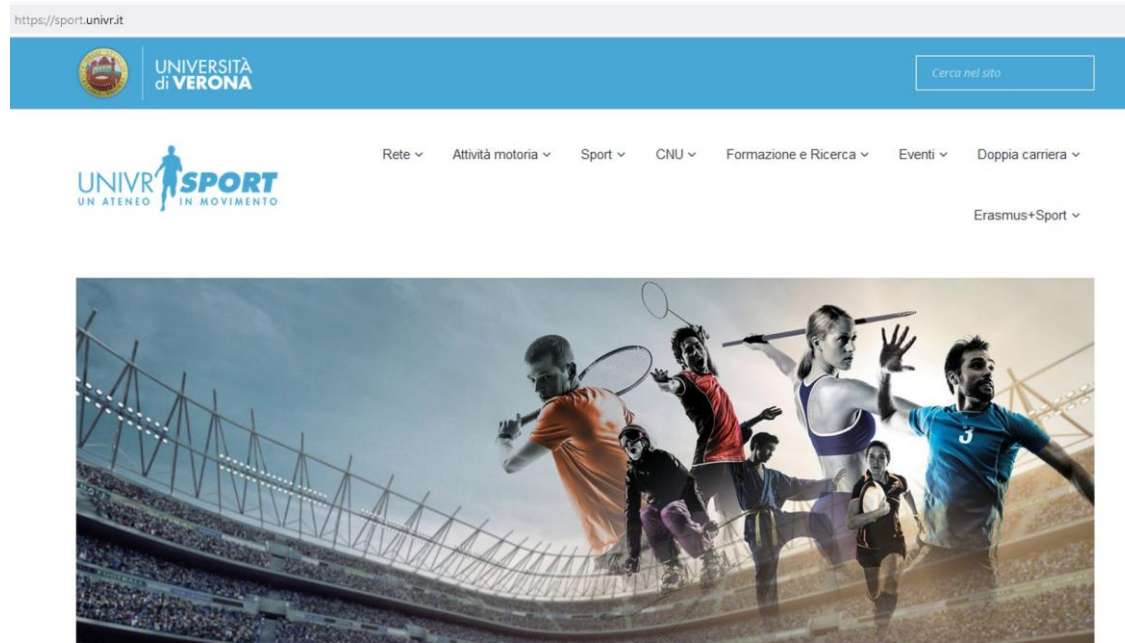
https://sport.univr.it

UNIVERSITÀ di VERONA

Cerca nel sito

UNIVR SPORT
UN ATENEO IN MOVIMENTO

Rete ⌄ Attività motoria ⌄ Sport ⌄ CNU ⌄ Formazione e Ricerca ⌄ Eventi ⌄ Doppia carriera ⌄ Erasmus+Sport ⌄

3